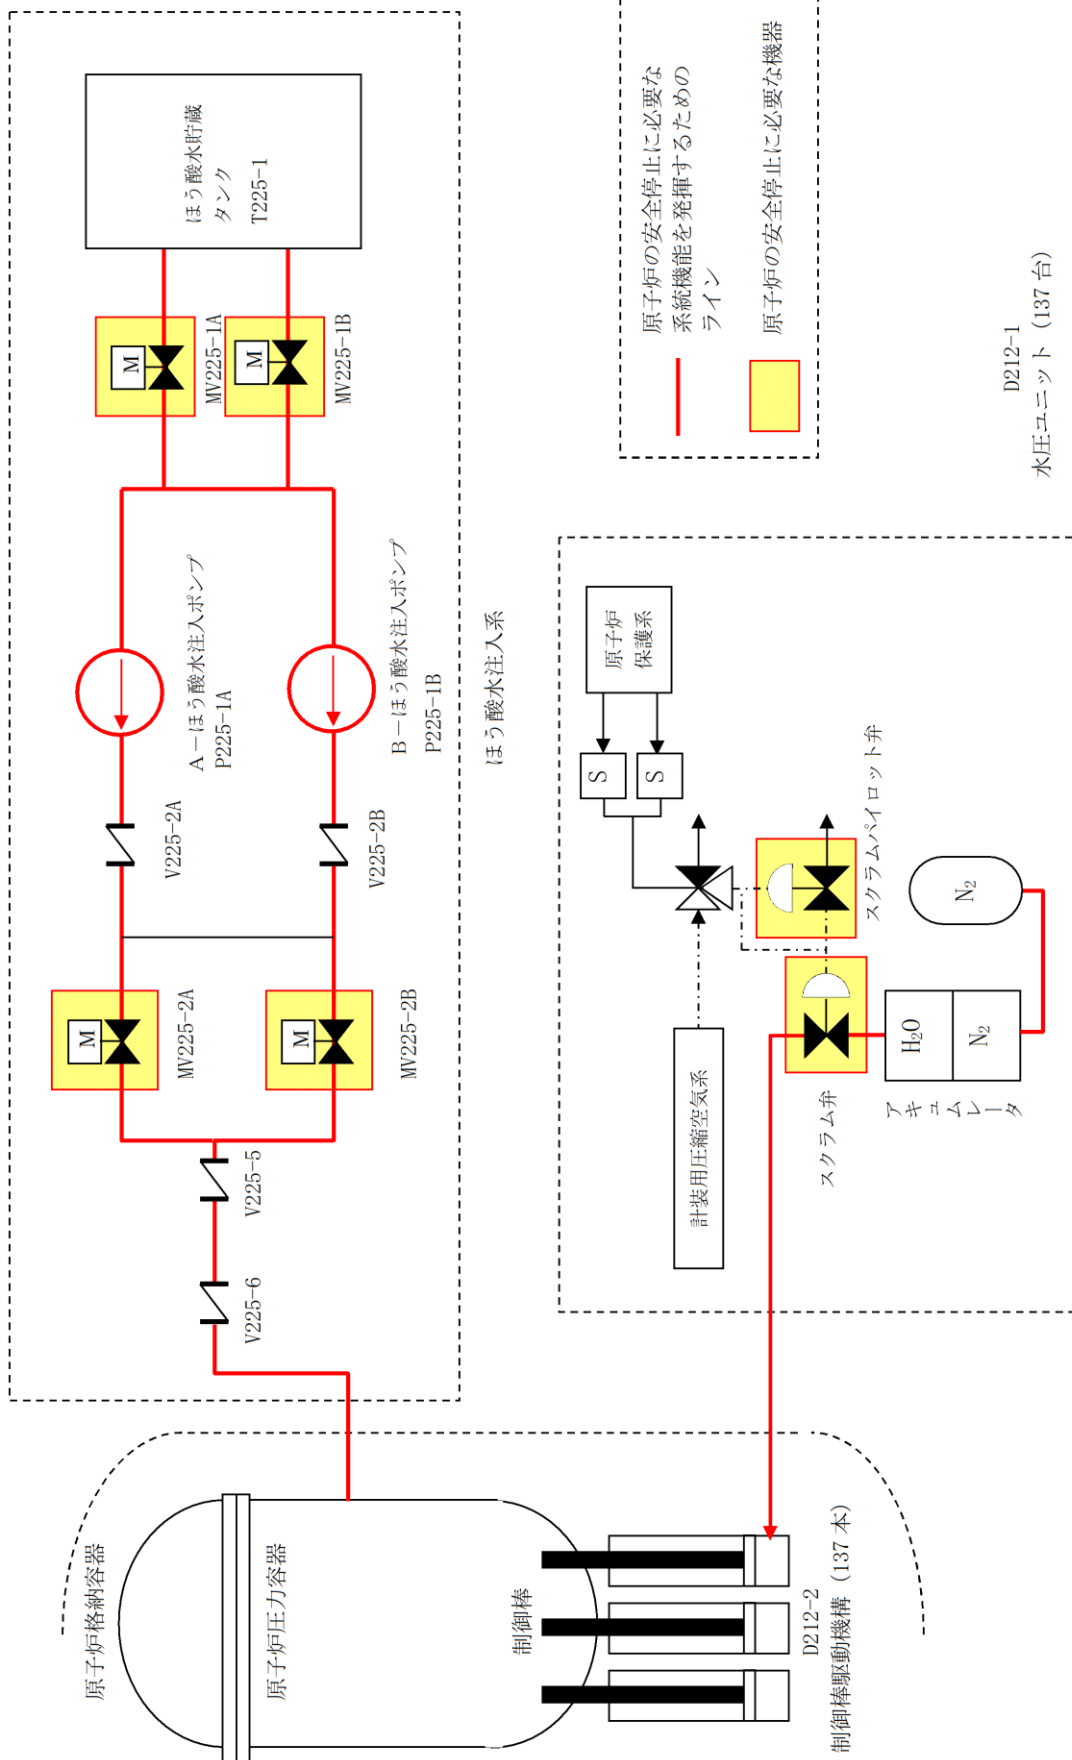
原子炉の安全停止に必要な系統機能を発揮するためのライン

原子炉の安全停止に必要な機器

D212-1
水圧ユニット（137 台）

ほう酸水貯蔵タンク
T225-1

M
MV225-1A

M
MV225-1B

A－ほう酸水注入ポンプ
P225-1A

B－ほう酸水注入ポンプ
P225-1B

V225-2A

V225-2B

M
MV225-2A

M
MV225-2B

V225-5

V225-6

ほう酸水注入系

原子炉保護系

S

S

スクラムパイロット弁

$N_2$

$H_2O$

$N_2$

アキュムレータ

スクラム弁

計装用圧縮空気系

原子炉格納容器

原子炉圧力容器

制御棒

D212-2
制御棒駆動機構（137 本）